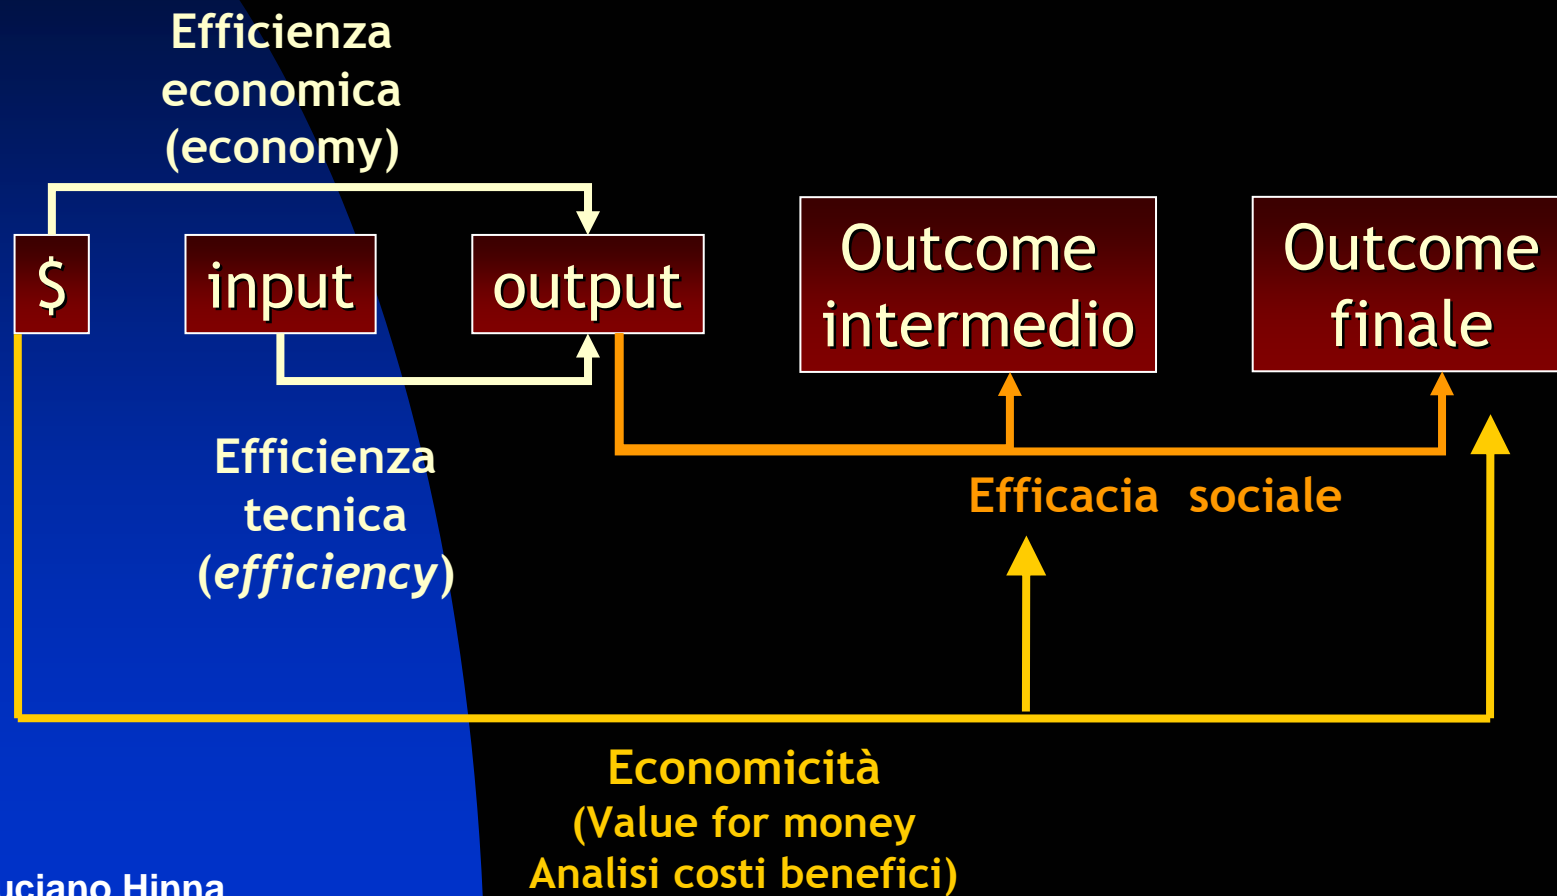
Efficienza economica (economy)

$

input

output

Outcome intermedio

Outcome finale

Efficienza tecnica (*efficiency*)

Efficacia sociale

Economicità (Value for money Analisi costi benefici)

uciano Hinna